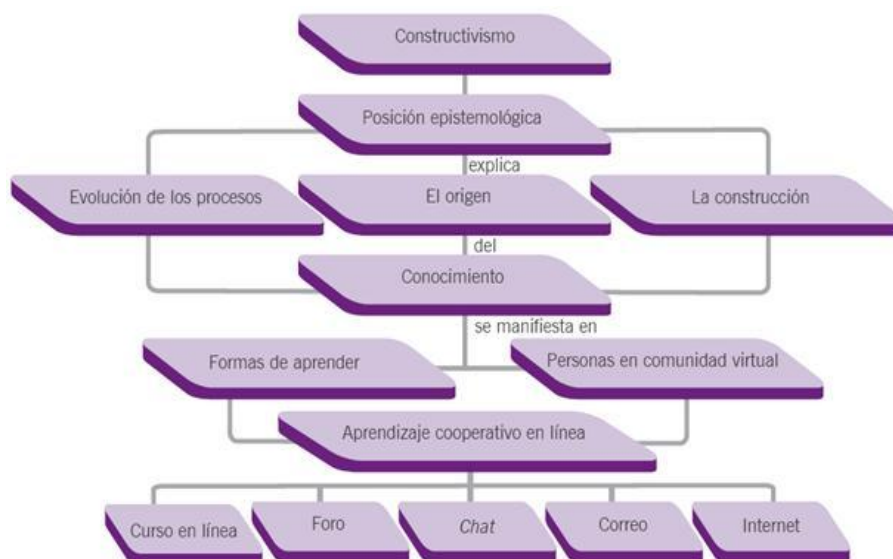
Constructivismo

Posición epistemológica

explica

Evolución de los procesos

El origen

La construcción

del

Conocimiento

se manifiesta en

Formas de aprender

Personas en comunidad virtual

Aprendizaje cooperativo en línea

Curso en línea

Foro

Chat

Correo

Internet